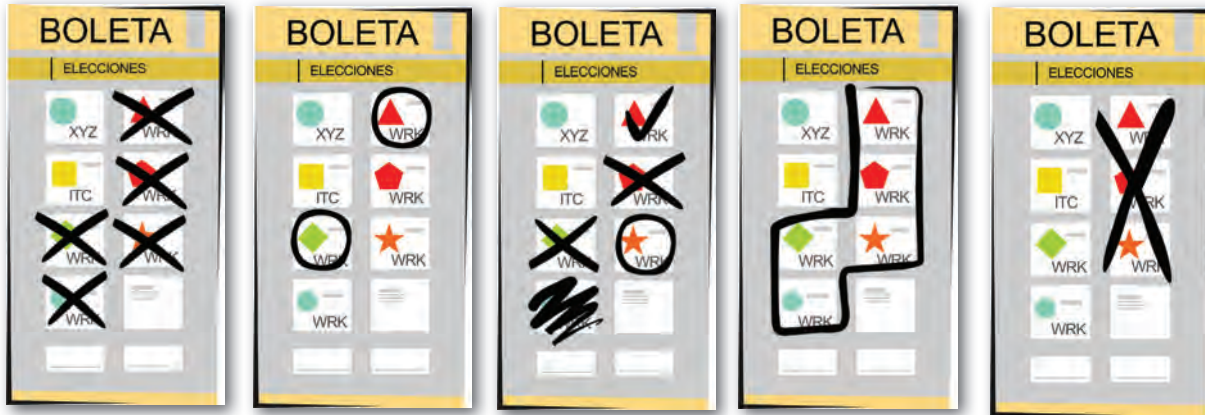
BOLETA
ELECCIONES
XYZ
WRK
ITC
WRK
WRK
WRK
WRK

BOLETA
ELECCIONES
XYZ
WRK
ITC
WRK
WRK
WRK
WRK

BOLETA
ELECCIONES
XYZ
WRK
ITC
WRK
WRK
WRK

BOLETA
ELECCIONES
XYZ
WRK
ITC
WRK
WRK
WRK
WRK

BOLETA
ELECCIONES
XYZ
WRK
ITC
WRK
WRK
WRK
WRK